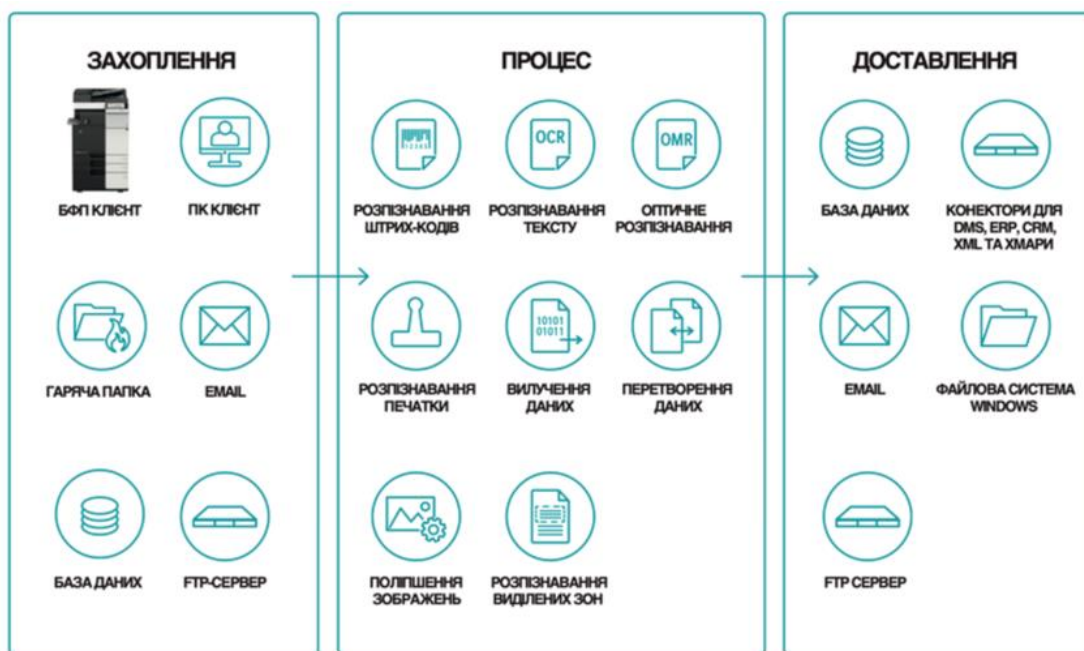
ЗАХОПЛЕННЯ

БФП КЛІЄНТ

ПК КЛІЄНТ

ГАРЯЧА ПАПКА

EMAIL

БАЗА ДАНИХ

FTP-СЕРВЕР

ПРОЦЕС

РОЗПІЗНАВАННЯ ШТРИХ-КОДІВ

OCR

РОЗПІЗНАВАННЯ ТЕКСТУ

OMR

ОПТИЧНЕ РОЗПІЗНАВАННЯ

РОЗПІЗНАВАННЯ ПЕЧАТКИ

10101 01011

ВИЛУЧЕННЯ ДАНИХ

ПЕРЕТВОРЕННЯ ДАНИХ

ПОЛІПШЕННЯ ЗОБРАЖЕНЬ

РОЗПІЗНАВАННЯ ВИДІЛЕНИХ ЗОН

ДОСТАВЛЕННЯ

БАЗА ДАНИХ

КОНЕКТОРИ ДЛЯ DMS, ERP, CRM, XML ТА ХМАРИ

EMAIL

ФАЙЛОВА СИСТЕМА WINDOWS

FTP СЕРВЕР